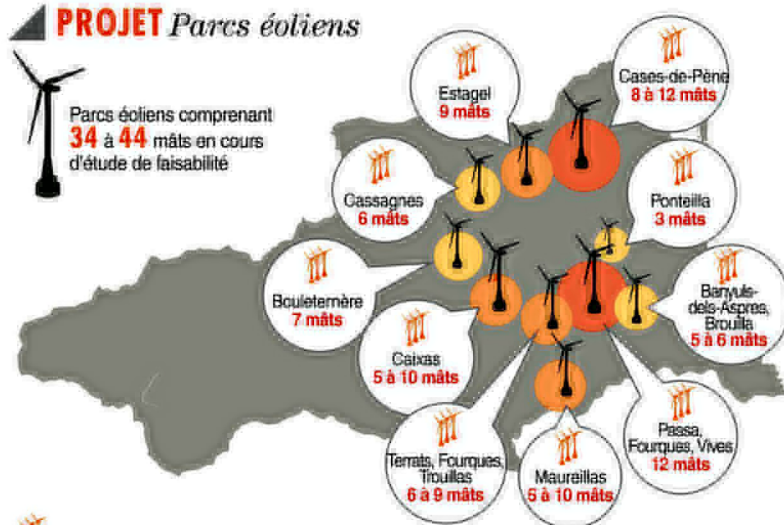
PROJET Parcs éoliens

Parcs éoliens comprenant 34 à 44 mâts en cours d'étude de faisabilité

Estagel
9 mâts

Cases-de-Pène
8 à 12 mâts

Cassagnes
6 mâts

Ponteilla
3 mâts

Bouleternère
7 mâts

Banyuls-dels-Aspres, Brouilla
5 à 6 mâts

Caixas
5 à 10 mâts

Passa, Fourques, Vives
12 mâts

Terrats, Fourques, Trouillas
6 à 9 mâts

Maureillas
5 à 10 mâts